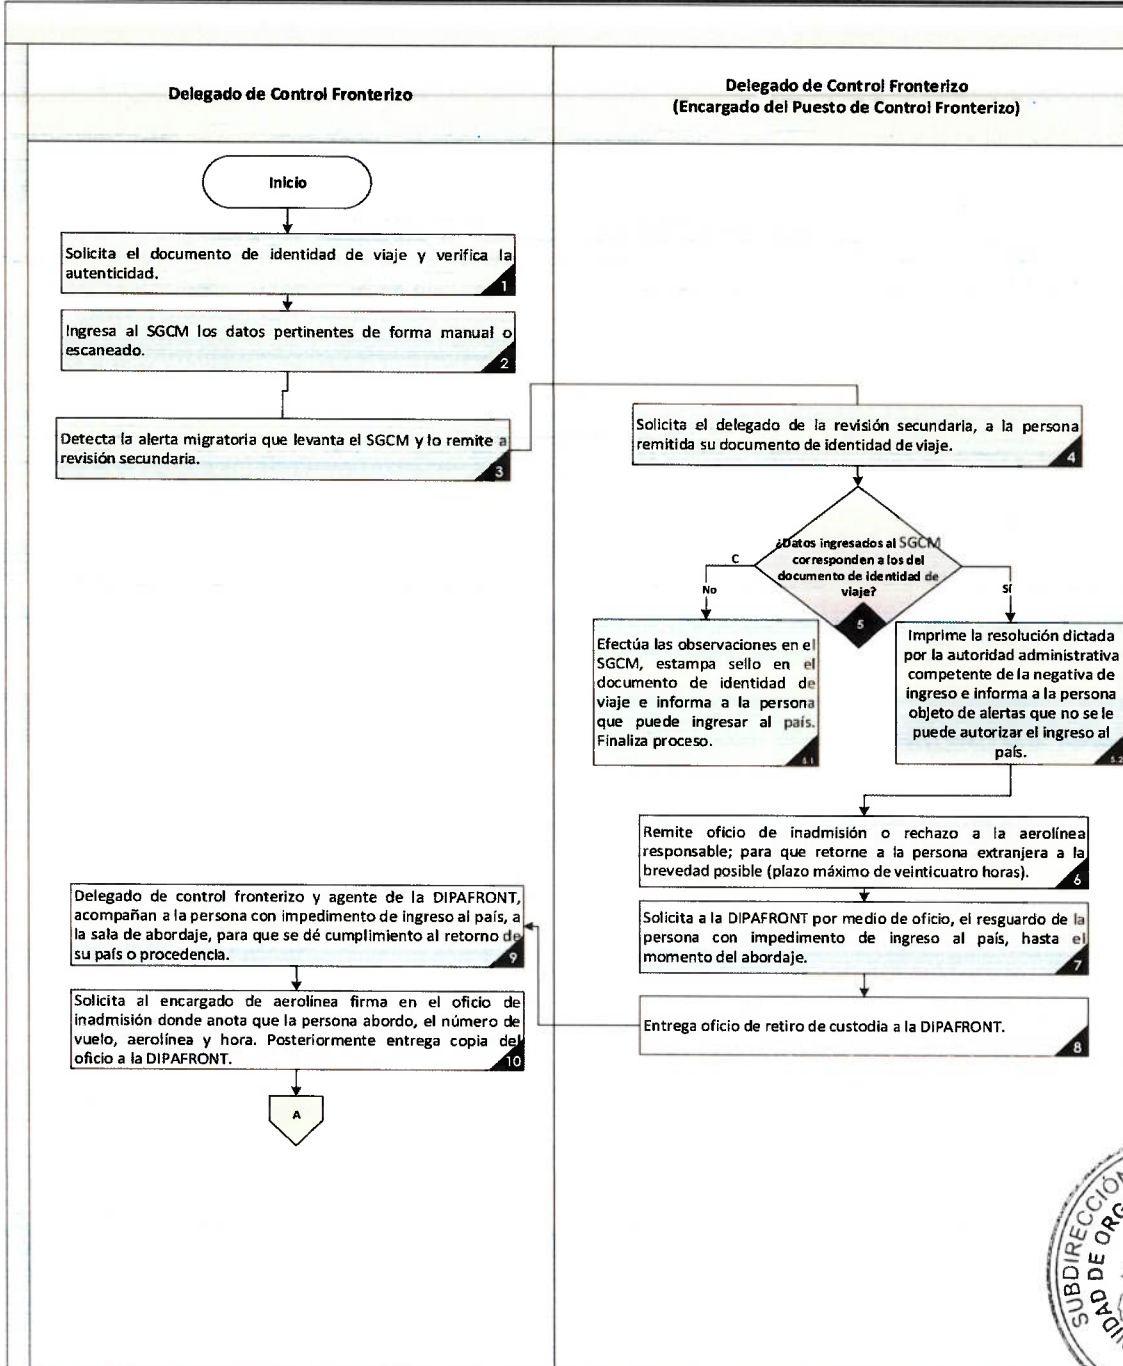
Delegado de Control Fronterizo

Delegado de Control Fronterizo
(Encargado del Puesto de Control Fronterizo)

Inicio

Solicita el documento de identidad de viaje y verifica la autenticidad.
1

Ingresa al SGCM los datos pertinentes de forma manual o escaneado.
2

Detecta la alerta migratoria que levanta el SGCM y lo remite a revisión secundaria.
3

Solicita el delegado de la revisión secundaria, a la persona remitida su documento de identidad de viaje.
4

¿Datos ingresados al SGCM corresponden a los del documento de identidad de viaje?
5

C

No

Sí

Efectúa las observaciones en el SGCM, estampa sello en el documento de identidad de viaje e informa a la persona que puede ingresar al país. Finaliza proceso.
5.1

Imprime la resolución dictada por la autoridad administrativa competente de la negativa de ingreso e informa a la persona objeto de alertas que no se le puede autorizar el ingreso al país.
5.2

Remite oficio de inadmisión o rechazo a la aerolínea responsable; para que retorne a la persona extranjera a la brevedad posible (plazo máximo de veinticuatro horas).
6

Solicita a la DIPAFRONT por medio de oficio, el resguardo de la persona con impedimento de ingreso al país, hasta el momento del abordaje.
7

Entrega oficio de retiro de custodia a la DIPAFRONT.
8

Delegado de control fronterizo y agente de la DIPAFRONT, acompañan a la persona con impedimento de ingreso al país, a la sala de abordaje, para que se dé cumplimiento al retorno de su país o procedencia.
9

Solicita al encargado de aerolínea firma en el oficio de inadmisión donde anota que la persona abordo, el número de vuelo, aerolínea y hora. Posteriormente entrega copia del oficio a la DIPAFRONT.
10

A

SUBDIRECCIÓN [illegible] DAD DE ORG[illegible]